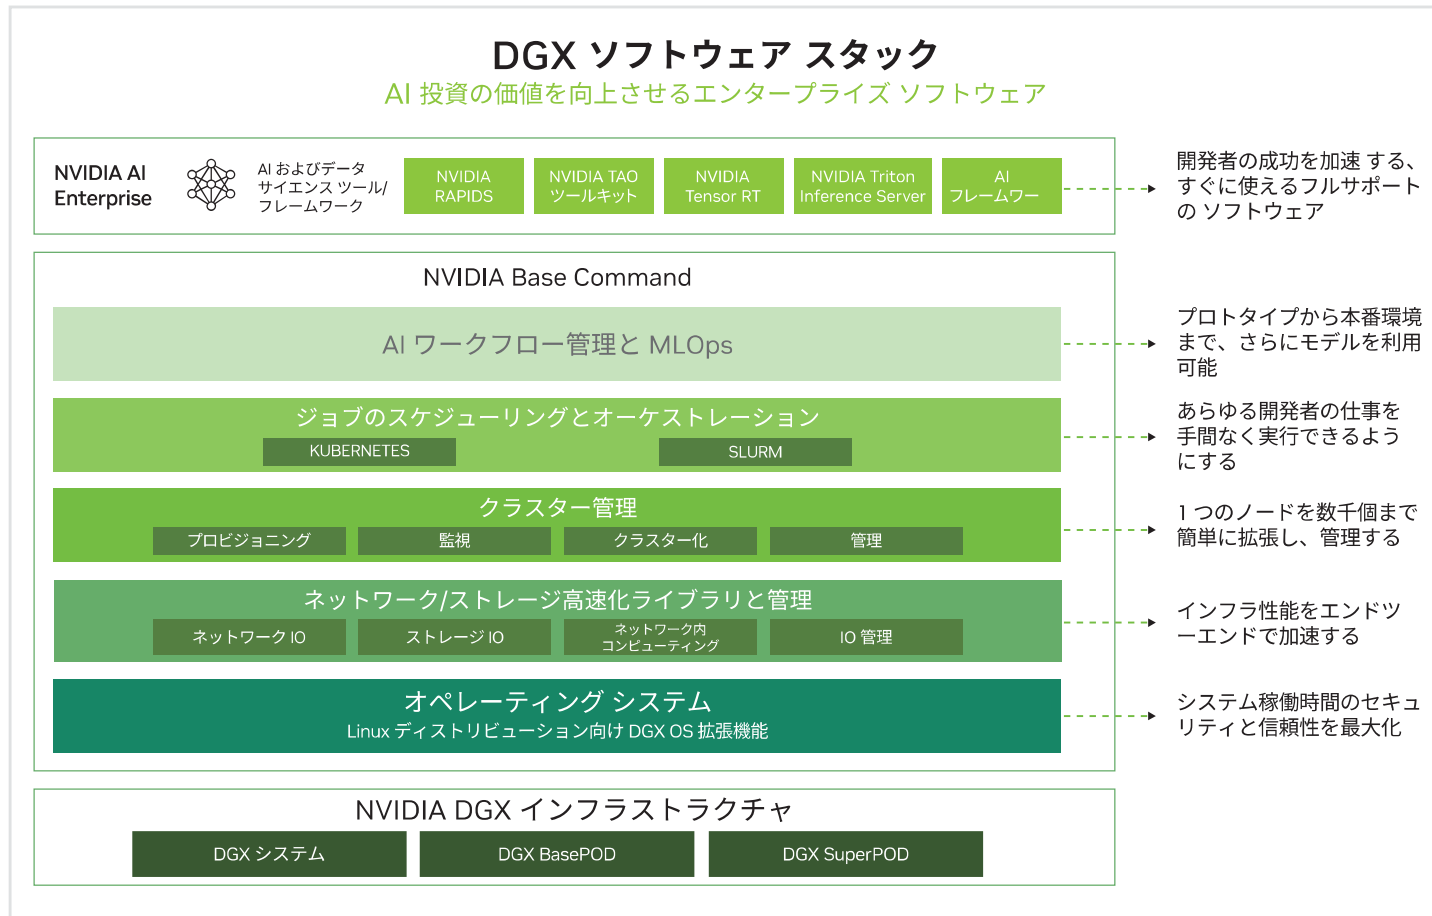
DGX ソフトウェア スタック
AI 投資の価値を向上させるエンタープライズ ソフトウェア

NVIDIA AI Enterprise

AI およびデータ サイエンス ツール/ フレームワーク

NVIDIA RAPIDS

NVIDIA TAO ツールキット

NVIDIA Tensor RT

NVIDIA Triton Inference Server

AI フレームワー

開発者の成功を加速 する、すぐに使えるフルサポートの ソフトウェア

NVIDIA Base Command

AI ワークフロー管理と MLOps

プロトタイプから本番環境まで、さらにモデルを利用可能

ジョブのスケジューリングとオーケストレーション

KUBERNETES

SLURM

あらゆる開発者の仕事を手間なく実行できるようにする

クラスター管理

プロビジョニング

監視

クラスター化

管理

1 つのノードを数千個まで簡単に拡張し、管理する

ネットワーク/ストレージ高速化ライブラリと管理

ネットワーク IO

ストレージ IO

ネットワーク内 コンピューティング

IO 管理

インフラ性能をエンドツーエンドで加速する

オペレーティング システム
Linux ディストリビューション向け DGX OS 拡張機能

システム稼働時間のセキュリティと信頼性を最大化

NVIDIA DGX インフラストラクチャ

DGX システム

DGX BasePOD

DGX SuperPOD